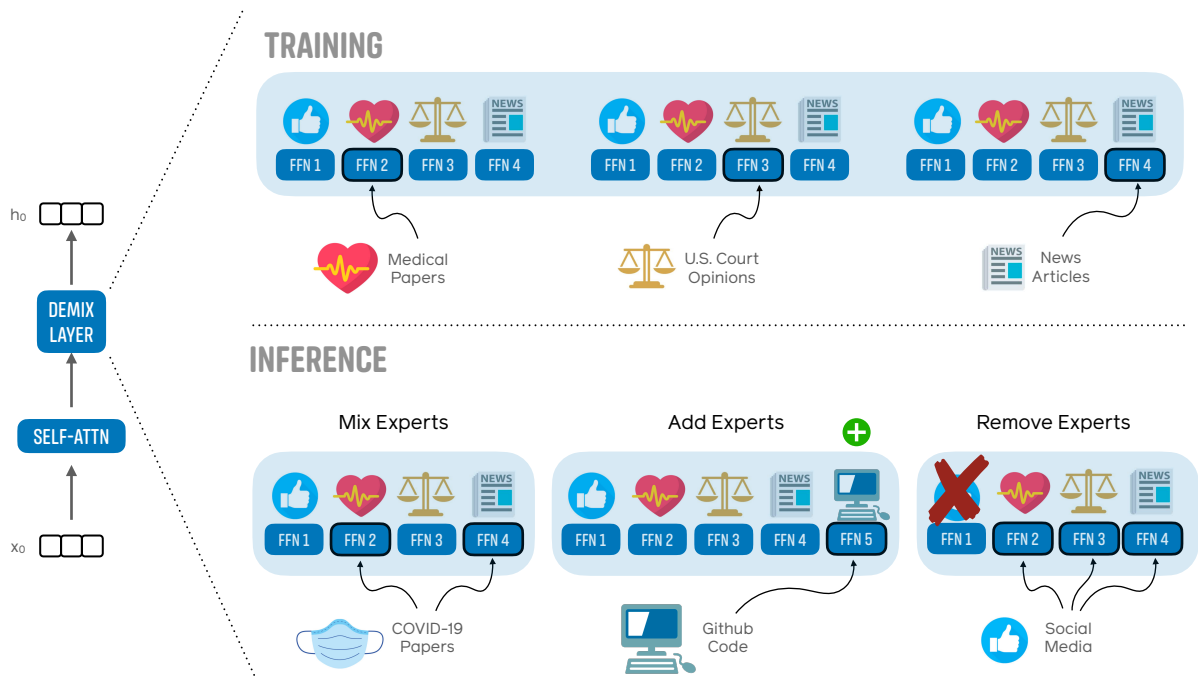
TRAINING

NEWS FFN 1 FFN 2 FFN 3 FFN 4

NEWS FFN 1 FFN 2 FFN 3 FFN 4

NEWS FFN 1 FFN 2 FFN 3 FFN 4

Medical Papers

U.S. Court Opinions

NEWS News Articles

$h_0$

DEMIX LAYER

SELF-ATTN

$x_0$

INFERENCE

Mix Experts

NEWS FFN 1 FFN 2 FFN 3 FFN 4

COVID-19 Papers

Add Experts

NEWS FFN 1 FFN 2 FFN 3 FFN 4 FFN 5

Github Code

Remove Experts

NEWS FFN 1 FFN 2 FFN 3 FFN 4

Social Media